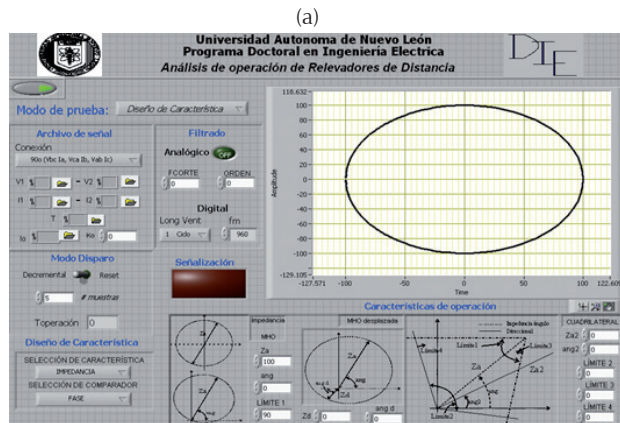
(a)

Universidad Autonoma de Nuevo León
Programa Doctoral en Ingenieria Electrica
Análisis de operación de Relevadores de Distancia

DIE

Modo de prueba: Diseño de Característica

Archivo de señal
Conexión
90o (Vbc Ia, Vca Ib, Vab Ic)
V1 - V2
I1 - I2
T
Io Ko 0

Filtrado
Analógico OFF
FCORTE 0
ORDEN 0
Digital
Long Vent fm
1 Ciclo 960

Modo Disparo
Decremental Reset
5 # muestras

Señalización

Toperación 0

Diseño de Característica
SELECCIÓN DE CARACTERÍSTICA
IMPEDANCIA
SELECCIÓN DE COMPARADOR
FASE

118.632
100
80
60
40
20
0
-20
-40
-60
-80
-100
-129.105
Amplitude
-127.571 -100 -50 0 50 100 122.609
Time

Características de operación

Impedancia
MHO
Za
100
ang
0
LIMITE 1
90

MHO desplazada
Za
ang
Zd
Zd 0
ang d 0

Impedancia ángulo
Direccional
Limite1
Limite3
Limite4
Limite2
Za
Za 2
ang
ang2

CUADRILATERAL
Za2 0
ang2 0
LIMITE 2 0
LIMITE 3 0
LIMITE 4 0